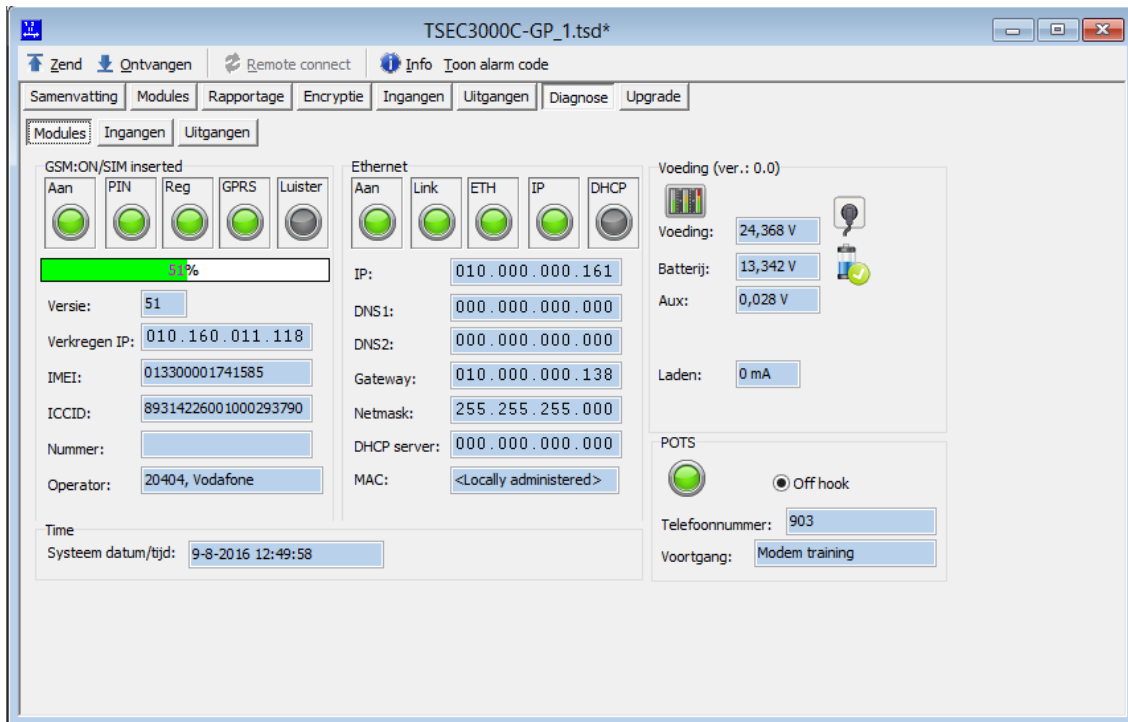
TSEC3000C-GP_1.tsd*

Zend Ontvangen Remote connect Info Toon alarm code

Samenvatting Modules Rapportage Encryptie Ingangen Uitgangen Diagnose Upgrade

Modules Ingangen Uitgangen

GSM:ON/SIM inserted
Aan PIN Reg GPRS Luister
51%
Versie: 51
Verkregen IP: 010.160.011.118
IMEI: 013300001741585
ICCID: 89314226001000293790
Nummer:
Operator: 20404, Vodafone

Ethernet
Aan Link ETH IP DHCP
IP: 010.000.000.161
DNS1: 000.000.000.000
DNS2: 000.000.000.000
Gateway: 010.000.000.138
Netmask: 255.255.255.000
DHCP server: 000.000.000.000
MAC: <Locally administered>

Voeding (ver.: 0.0)
Voeding: 24,368 V
Batterij: 13,342 V
Aux: 0,028 V
Laden: 0 mA

POTS
Off hook
Telefoonnummer: 903
Voortgang: Modem training

Time
Systeem datum/tijd: 9-8-2016 12:49:58